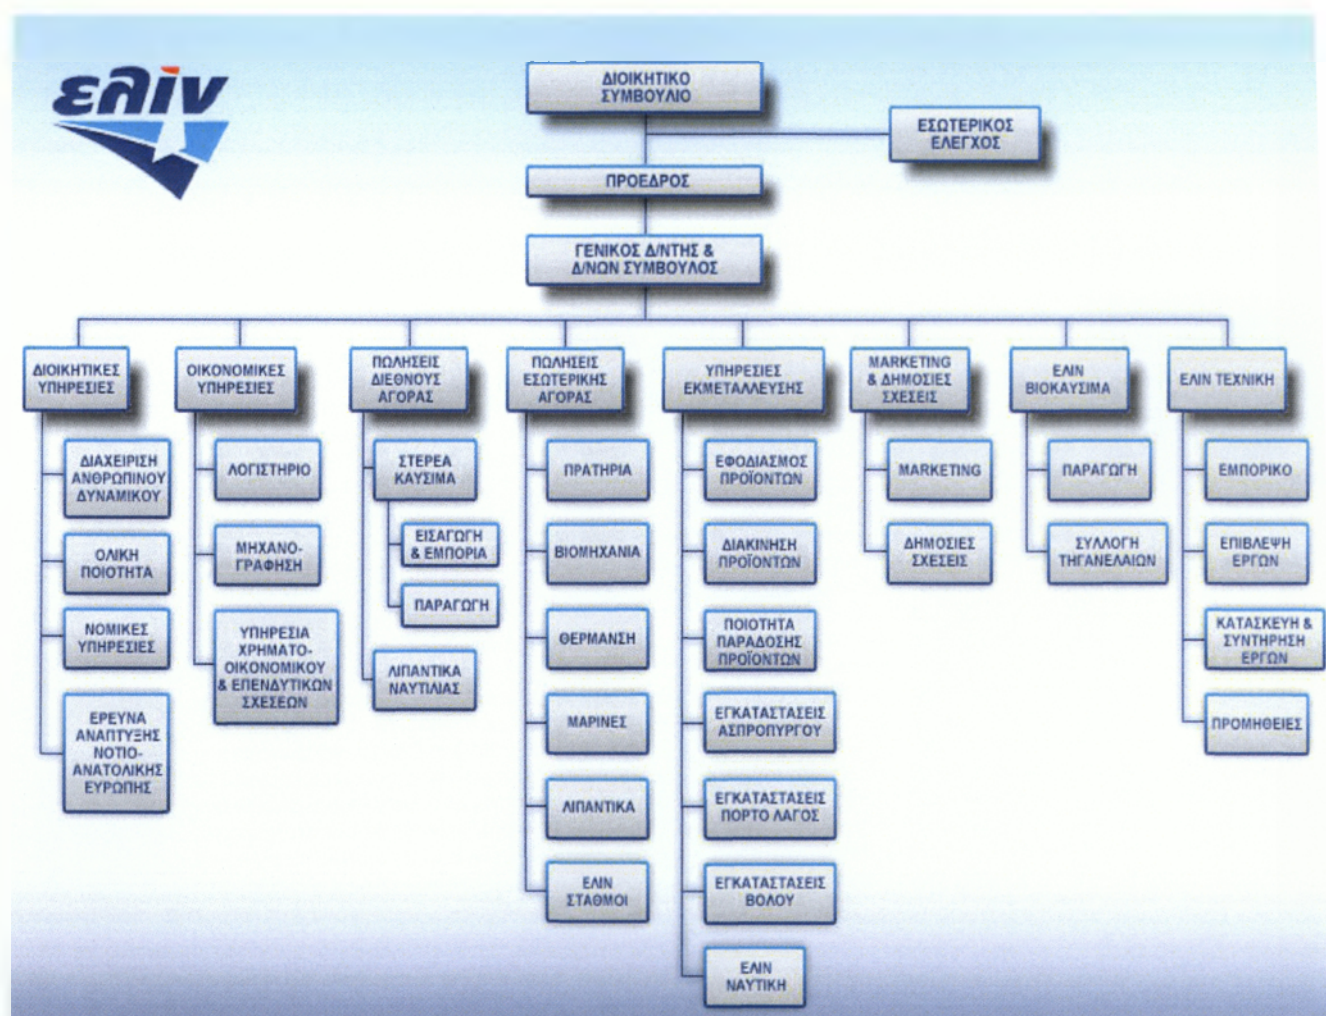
ελίν

ΔΙΟΙΚΗΤΙΚΟ ΣΥΜΒΟΥΛΙΟ

ΕΣΩΤΕΡΙΚΟΣ ΕΛΕΓΧΟΣ

ΠΡΟΕΔΡΟΣ

ΓΕΝΙΚΟΣ Δ/ΝΤΗΣ & Δ/ΝΩΝ ΣΥΜΒΟΥΛΟΣ

ΔΙΟΙΚΗΤΙΚΕΣ ΥΠΗΡΕΣΙΕΣ

ΔΙΑΧΕΙΡΙΣΗ ΑΝΘΡΩΠΙΝΟΥ ΔΥΝΑΜΙΚΟΥ

ΟΛΙΚΗ ΠΟΙΟΤΗΤΑ

ΝΟΜΙΚΕΣ ΥΠΗΡΕΣΙΕΣ

ΕΡΕΥΝΑ ΑΝΑΠΤΥΞΗΣ ΝΟΤΙΟ-ΑΝΑΤΟΛΙΚΗΣ ΕΥΡΩΠΗΣ

ΟΙΚΟΝΟΜΙΚΕΣ ΥΠΗΡΕΣΙΕΣ

ΛΟΓΙΣΤΗΡΙΟ

ΜΗΧΑΝΟ-ΓΡΑΦΗΣΗ

ΥΠΗΡΕΣΙΑ ΧΡΗΜΑΤΟ-ΟΙΚΟΝΟΜΙΚΟΥ & ΕΠΕΝΔΥΤΙΚΩΝ ΣΧΕΣΕΩΝ

ΠΩΛΗΣΕΙΣ ΔΙΕΘΝΟΥΣ ΑΓΟΡΑΣ

ΣΤΕΡΕΑ ΚΑΥΣΙΜΑ

ΕΙΣΑΓΩΓΗ & ΕΜΠΟΡΙΑ

ΠΑΡΑΓΩΓΗ

ΛΙΠΑΝΤΙΚΑ ΝΑΥΤΙΛΙΑΣ

ΠΩΛΗΣΕΙΣ ΕΣΩΤΕΡΙΚΗΣ ΑΓΟΡΑΣ

ΠΡΑΤΗΡΙΑ

ΒΙΟΜΗΧΑΝΙΑ

ΘΕΡΜΑΝΣΗ

ΜΑΡΙΝΕΣ

ΛΙΠΑΝΤΙΚΑ

ΕΛΙΝ ΣΤΑΘΜΟΙ

ΥΠΗΡΕΣΙΕΣ ΕΚΜΕΤΑΛΛΕΥΣΗΣ

ΕΦΟΔΙΑΣΜΟΣ ΠΡΟΪΟΝΤΩΝ

ΔΙΑΚΙΝΗΣΗ ΠΡΟΪΟΝΤΩΝ

ΠΟΙΟΤΗΤΑ ΠΑΡΑΔΟΣΗΣ ΠΡΟΪΟΝΤΩΝ

ΕΓΚΑΤΑΣΤΑΣΕΙΣ ΑΣΠΡΟΠΥΡΓΟΥ

ΕΓΚΑΤΑΣΤΑΣΕΙΣ ΠΟΡΤΟ ΛΑΓΟΣ

ΕΓΚΑΤΑΣΤΑΣΕΙΣ ΒΟΛΟΥ

ΕΛΙΝ ΝΑΥΤΙΚΗ

MARKETING & ΔΗΜΟΣΙΕΣ ΣΧΕΣΕΙΣ

MARKETING

ΔΗΜΟΣΙΕΣ ΣΧΕΣΕΙΣ

ΕΛΙΝ ΒΙΟΚΑΥΣΙΜΑ

ΠΑΡΑΓΩΓΗ

ΣΥΛΛΟΓΗ ΤΗΓΑΝΕΛΑΙΩΝ

ΕΛΙΝ ΤΕΧΝΙΚΗ

ΕΜΠΟΡΙΚΟ

ΕΠΙΒΛΕΨΗ ΕΡΓΩΝ

ΚΑΤΑΣΚΕΥΗ & ΣΥΝΤΗΡΗΣΗ ΕΡΓΩΝ

ΠΡΟΜΗΘΕΙΕΣ